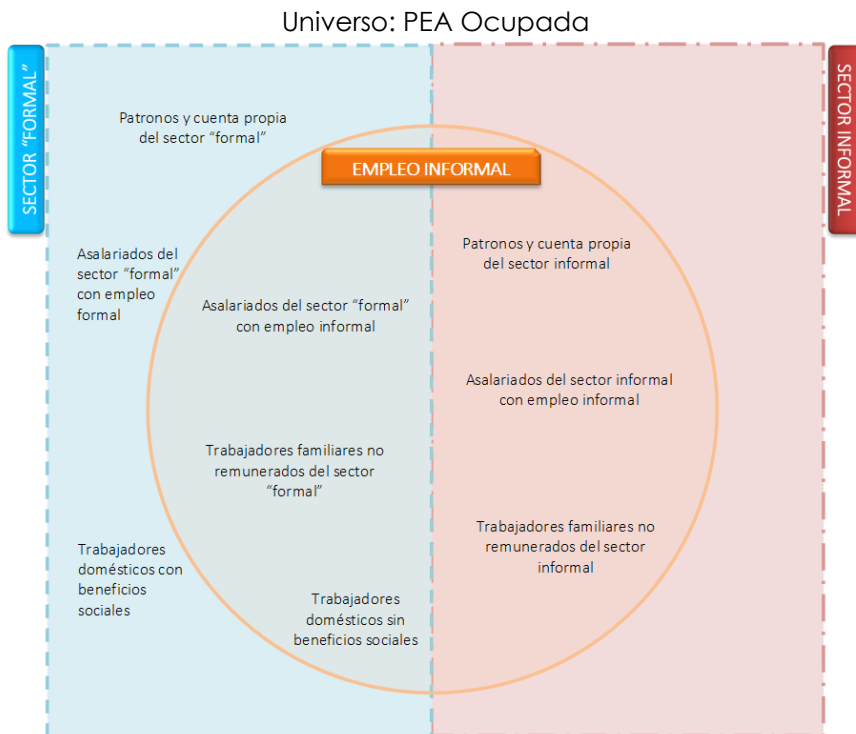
Universo: PEA Ocupada

SECTOR "FORMAL"

SECTOR INFORMAL

Patronos y cuenta propia del sector "formal"

EMPLEO INFORMAL

Asalariados del sector "formal" con empleo formal

Patronos y cuenta propia del sector informal

Asalariados del sector "formal" con empleo informal

Asalariados del sector informal con empleo informal

Trabajadores familiares no remunerados del sector "formal"

Trabajadores familiares no remunerados del sector informal

Trabajadores domésticos con beneficios sociales

Trabajadores domésticos sin beneficios sociales